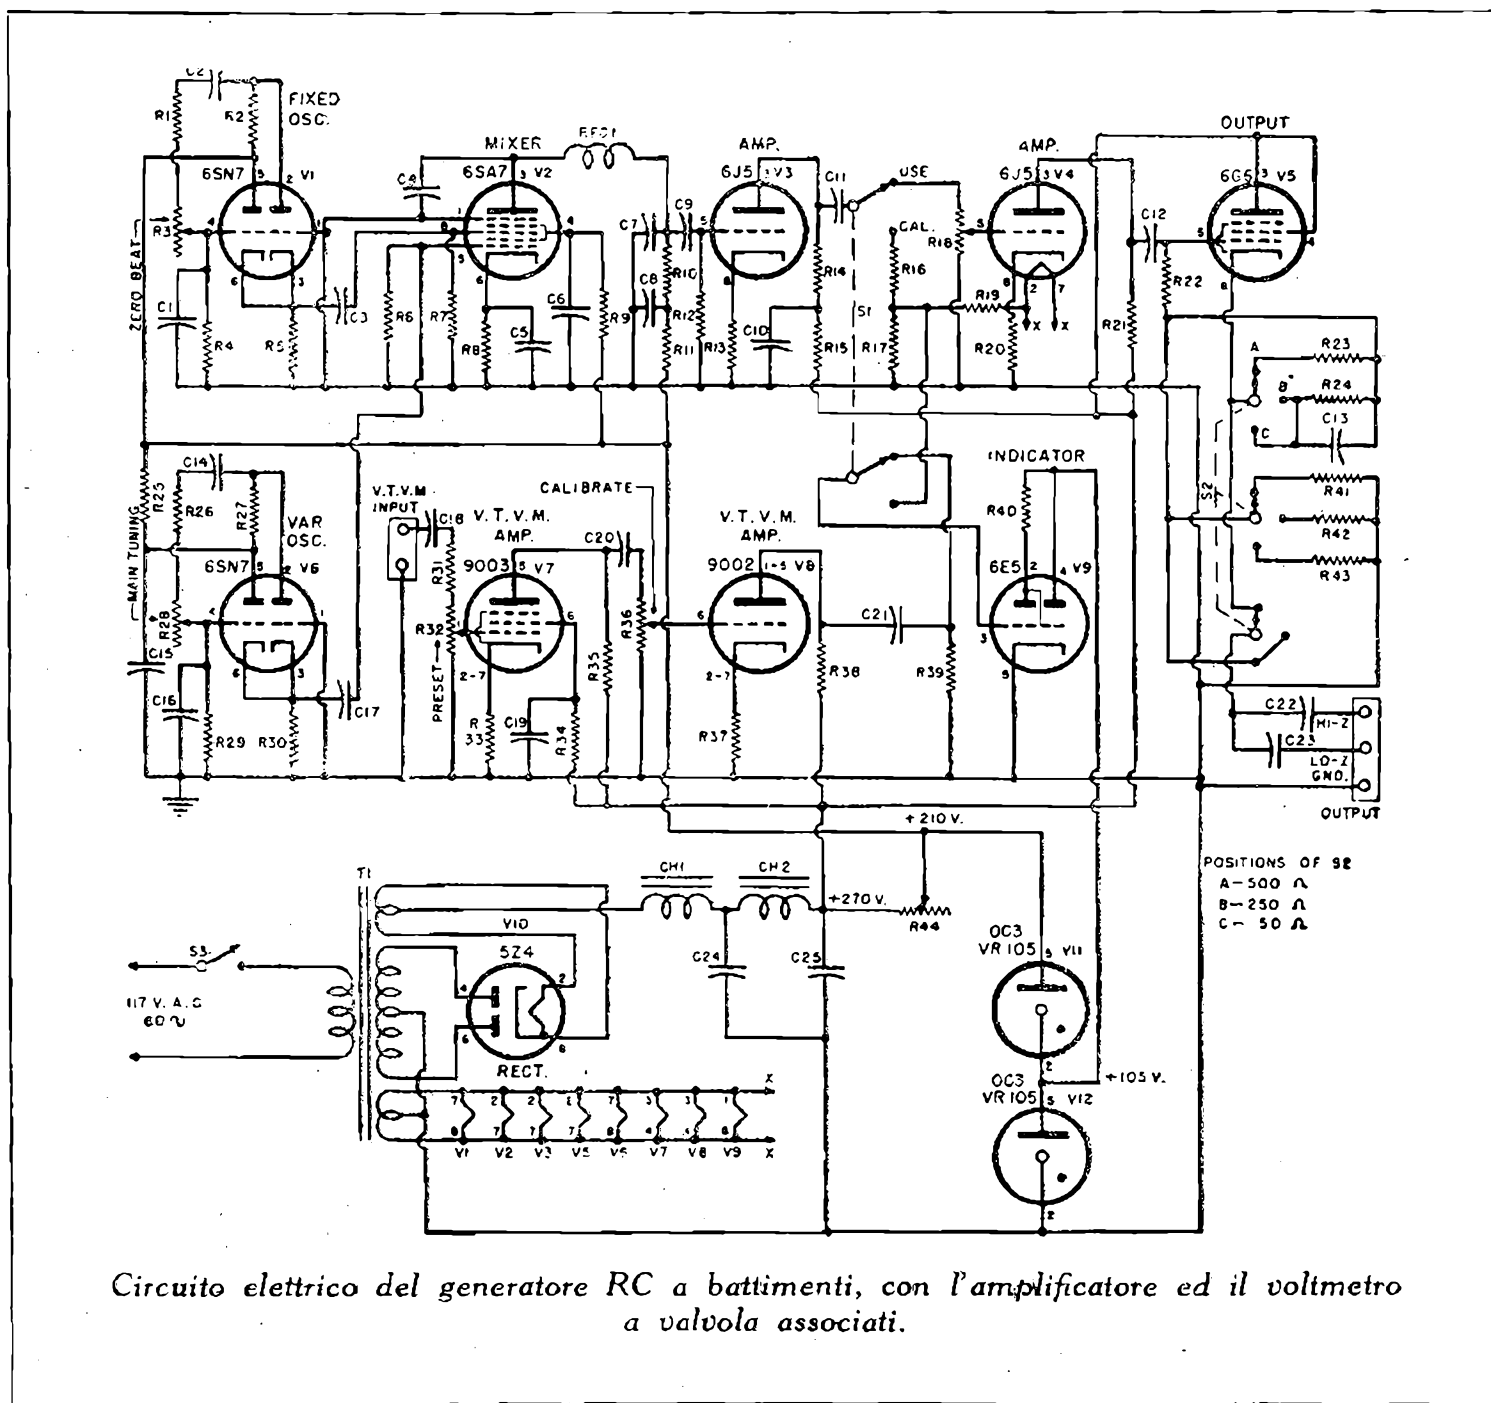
C2
R1
R2
FIXED OSC.
MIXER
RFC1
AMP.
AMP.
OUTPUT
6SN7 V1
6SA7 V2
6J5 V3
6J5 V4
6G6 V5
C4
C11
USE
CAL.
C7
C9
C12
R3
ZERO BEAT
C1
R4
R5
C3
R6
R7
R8
C5
C6
R9
C8
R10
R12
R11
R13
C10
R14
R15
S1
R16
R17
R18
R19
R20
X
X
R21
R22
R23
R24
C13
A
B
C
S2
R41
R42
R43
INDICATOR
R40
6E5 V9
C14
R25
R26
R27
VAR OSC.
6SN7 V6
MAIN TUNING
R28
C15
C16
R29
R30
C17
V.T.V.M. INPUT
C18
V.T.V.M. AMP.
9003 V7
R31
R32
PRESET
R 33
C19
R34
R35
CALIBRATE
C20
R36
V.T.V.M. AMP.
9002 V8
R37
R38
C21
R39
C22
C23
HI-Z
LO-Z
GND.
OUTPUT
+210 V.
T1
CH1
CH2
+270 V.
R44
V10
5Z4
RECT.
C24
C25
S3
117 V. A.C 60 ∿
OC3 VR 105 V11
OC3 VR 105 V12
+105 V.
POSITIONS OF S2
A—500 Ω
B—250 Ω
C— 50 Ω
X
X
V1 V2 V3 V5 V6 V7 V8 V9

Circuito elettrico del generatore RC a battimenti, con l'amplificatore ed il voltmetro a valvola associati.